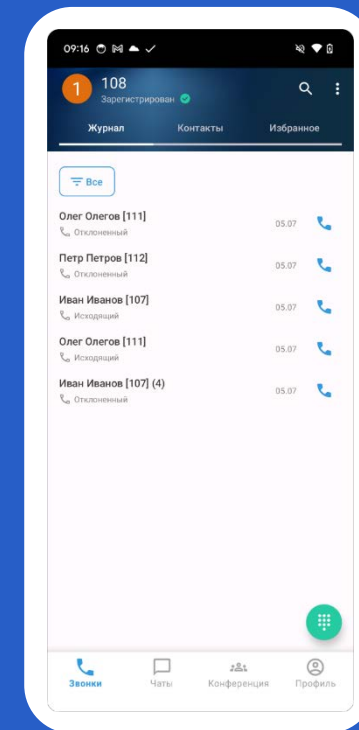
09:16

1 108
Зарегистрирован

Журнал Контакты Избранное

Все

Олег Олегов [111]
Отклоненный
05.07

Петр Петров [112]
Отклоненный
05.07

Иван Иванов [107]
Исходящий
05.07

Олег Олегов [111]
Исходящий
05.07

Иван Иванов [107] (4)
Отклоненный
05.07

Звонки Чаты Конференция Профиль